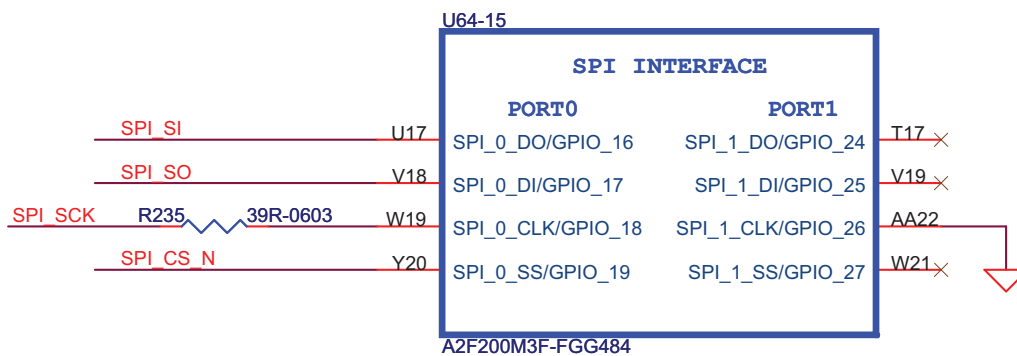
U64-15

SPI INTERFACE

PORT0

PORT1

SPI_SI
U17
SPI_0_DO/GPIO_16
SPI_1_DO/GPIO_24
T17

SPI_SO
V18
SPI_0_DI/GPIO_17
SPI_1_DI/GPIO_25
V19

SPI_SCK
R235
39R-0603
W19
SPI_0_CLK/GPIO_18
SPI_1_CLK/GPIO_26
AA22

SPI_CS_N
Y20
SPI_0_SS/GPIO_19
SPI_1_SS/GPIO_27
W21

A2F200M3F-FGG484